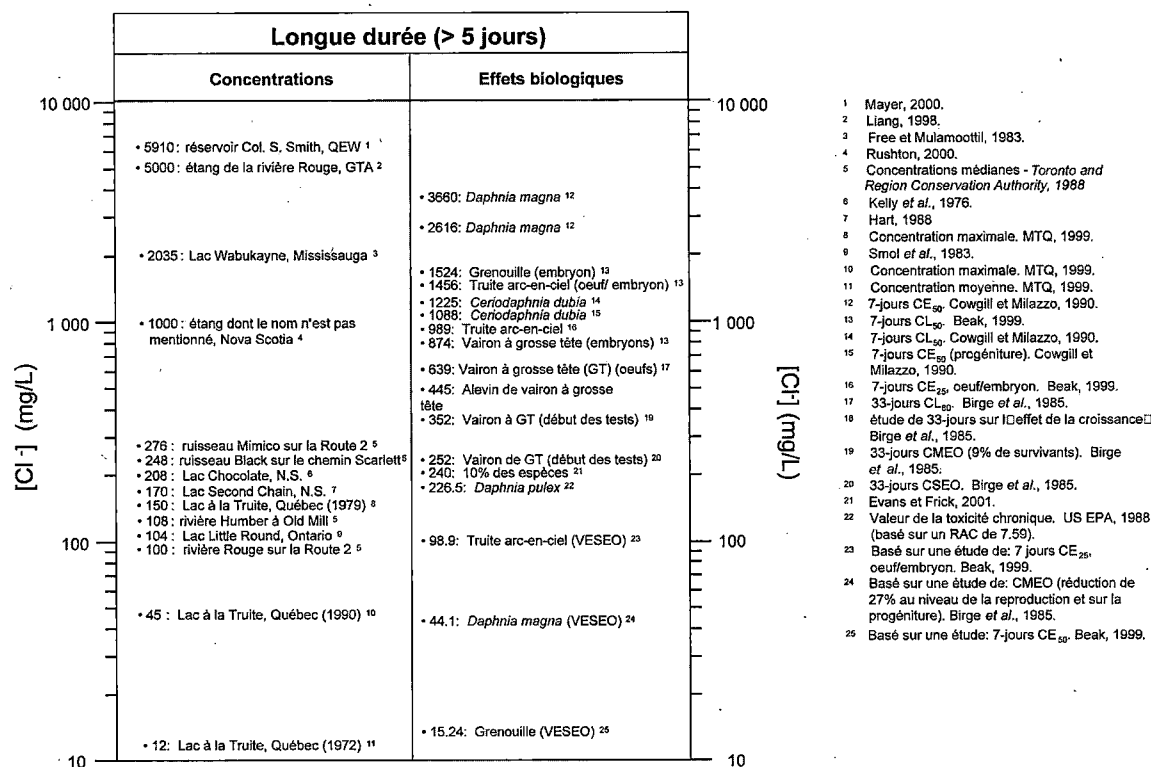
Longue durée (> 5 jours)

Concentrations

Effets biologiques

10 000

10 000

• 5910: réservoir Col. S. Smith, QEW ¹
• 5000: étang de la rivière Rouge, GTA ²
• 2035: Lac Wabukayne, Mississauga ³
• 1000: étang dont le nom n'est pas mentionné, Nova Scotia ⁴
• 276: ruisseau Mimico sur la Route 2 ⁵
• 248: ruisseau Black sur le chemin Scarlett⁵
• 208: Lac Chocolate, N.S. ⁶
• 170: Lac Second Chain, N.S. ⁷
• 150: Lac à la Truite, Québec (1979) ⁸
• 108: rivière Humber à Old Mill ⁵
• 104: Lac Little Round, Ontario ⁹
• 100: rivière Rouge sur la Route 2 ⁵
• 45: Lac à la Truite, Québec (1990) ¹⁰
• 12: Lac à la Truite, Québec (1972) ¹¹

• 3660: Daphnia magna ¹²
• 2616: Daphnia magna ¹²
• 1524: Grenouille (embryon) ¹³
• 1456: Truite arc-en-ciel (oeuf/ embryon) ¹³
• 1225: Ceriodaphnia dubia ¹⁴
• 1088: Ceriodaphnia dubia ¹⁵
• 989: Truite arc-en-ciel ¹⁶
• 874: Vairon à grosse tête (embryons) ¹³
• 639: Vairon à grosse tête (GT) (oeufs) ¹⁷
• 445: Alevin de vairon à grosse tête
• 352: Vairon à GT (début des tests) ¹⁹
• 252: Vairon de GT (début des tests) ²⁰
• 240: 10% des espèces ²¹
• 226.5: Daphnia pulex ²²
• 98.9: Truite arc-en-ciel (VESEO) ²³
• 44.1: Daphnia magna (VESEO) ²⁴
• 15.24: Grenouille (VESEO) ²⁵

1 000

1 000

100

100

10

10

[Cl⁻] (mg/L)

[Cl⁻] (mg/L)

¹ Mayer, 2000.
² Liang, 1998.
³ Free et Mulamoottil, 1983.
⁴ Rushton, 2000.
⁵ Concentrations médianes - Toronto and Region Conservation Authority, 1988
⁶ Kelly et al., 1976.
⁷ Hart, 1988
⁸ Concentration maximale. MTQ, 1999.
⁹ Smol et al., 1983.
¹⁰ Concentration maximale. MTQ, 1999.
¹¹ Concentration moyenne. MTQ, 1999.
¹² 7-jours $CE_{50}$. Cowgill et Milazzo, 1990.
¹³ 7-jours $CL_{50}$. Beak, 1999.
¹⁴ 7-jours $CL_{50}$. Cowgill et Milazzo, 1990.
¹⁵ 7-jours $CE_{50}$ (progéniture). Cowgill et Milazzo, 1990.
¹⁶ 7-jours $CE_{25}$, oeuf/embryon. Beak, 1999.
¹⁷ 33-jours $CL_{50}$. Birge et al., 1985.
¹⁸ étude de 33-jours sur l□effet de la croissance□ Birge et al., 1985.
¹⁹ 33-jours CMEO (9% de survivants). Birge et al., 1985.
²⁰ 33-jours CSEO. Birge et al., 1985.
²¹ Evans et Frick, 2001.
²² Valeur de la toxicité chronique. US EPA, 1988 (basé sur un RAC de 7.59).
²³ Basé sur une étude de: 7 jours $CE_{25}$, oeuf/embryon. Beak, 1999.
²⁴ Basé sur une étude de: CMEO (réduction de 27% au niveau de la reproduction et sur la progéniture). Birge et al., 1985.
²⁵ Basé sur une étude: 7-jours $CE_{50}$. Beak, 1999.